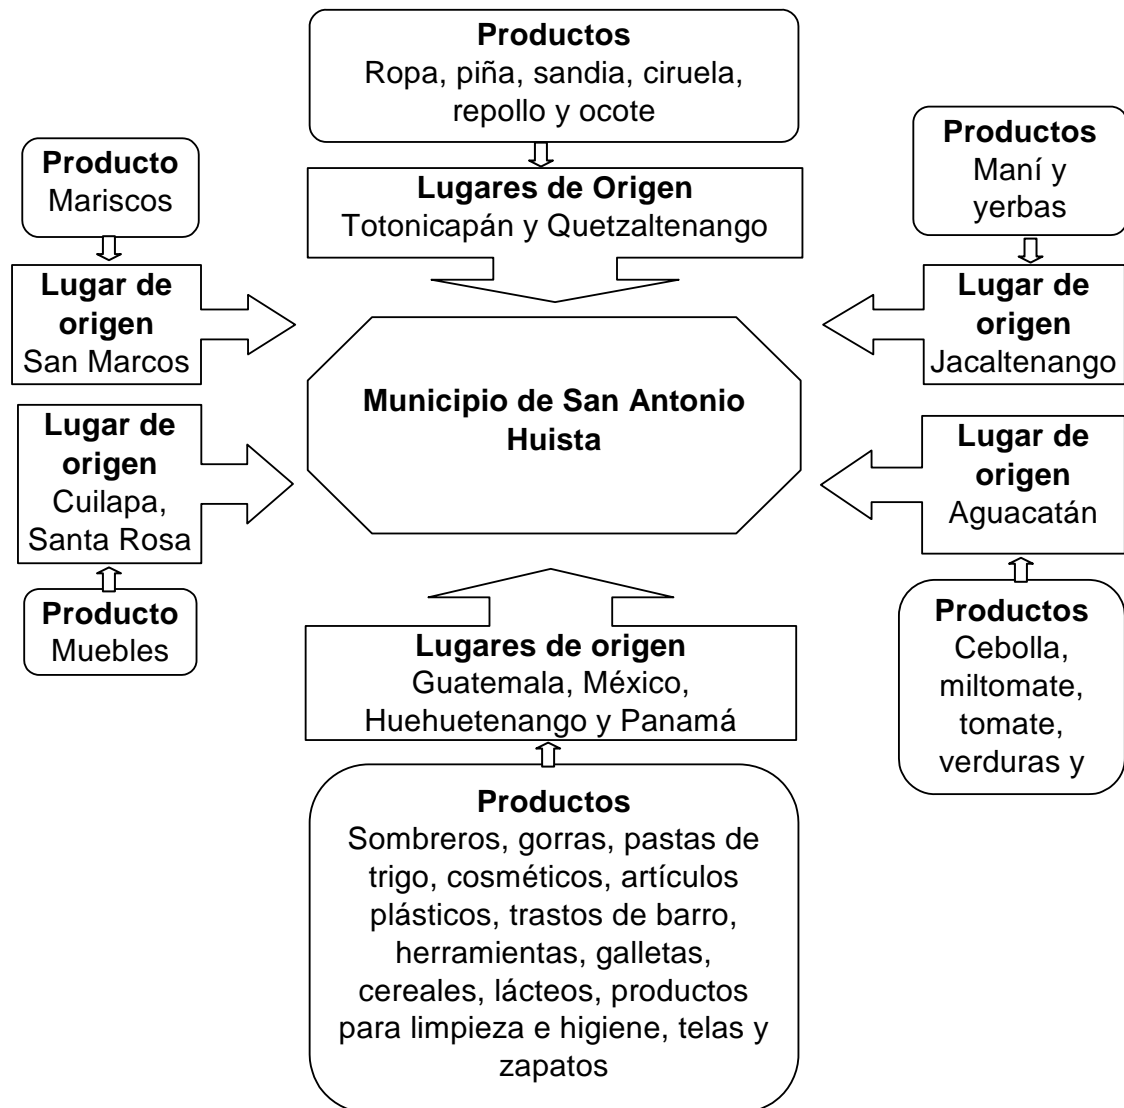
**Productos**
Ropa, piña, sandia, ciruela, repollo y ocote

**Lugares de Origen**
Totonicapán y Quetzaltenango

**Producto**
Mariscos

**Lugar de origen**
San Marcos

**Productos**
Maní y yerbas

**Lugar de origen**
Jacaltenango

**Municipio de San Antonio Huista**

**Lugar de origen**
Cuilapa, Santa Rosa

**Producto**
Muebles

**Lugar de origen**
Aguacatán

**Productos**
Cebolla, miltomate, tomate, verduras y

**Lugares de origen**
Guatemala, México, Huehuetenango y Panamá

**Productos**
Sombreros, gorras, pastas de trigo, cosméticos, artículos plásticos, trastos de barro, herramientas, galletas, cereales, lácteos, productos para limpieza e higiene, telas y zapatos